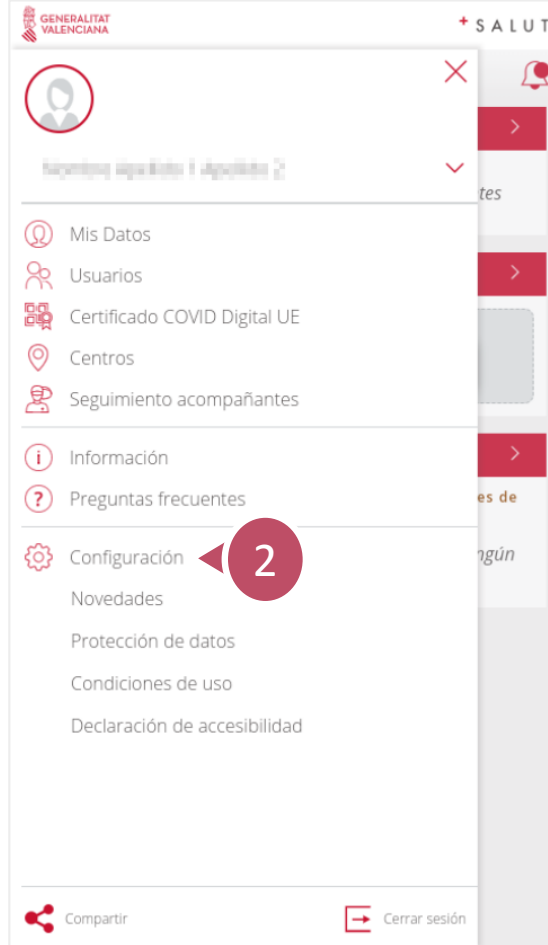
GENERALITAT VALENCIANA

+SALUT

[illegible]

tes

es de

ngún

Mis Datos
Usuarios
Certificado COVID Digital UE
Centros
Seguimiento acompañantes

Información
Preguntas frecuentes

Configuración

2

Novedades
Protección de datos
Condiciones de uso
Declaración de accesibilidad

Compartir

Cerrar sesión